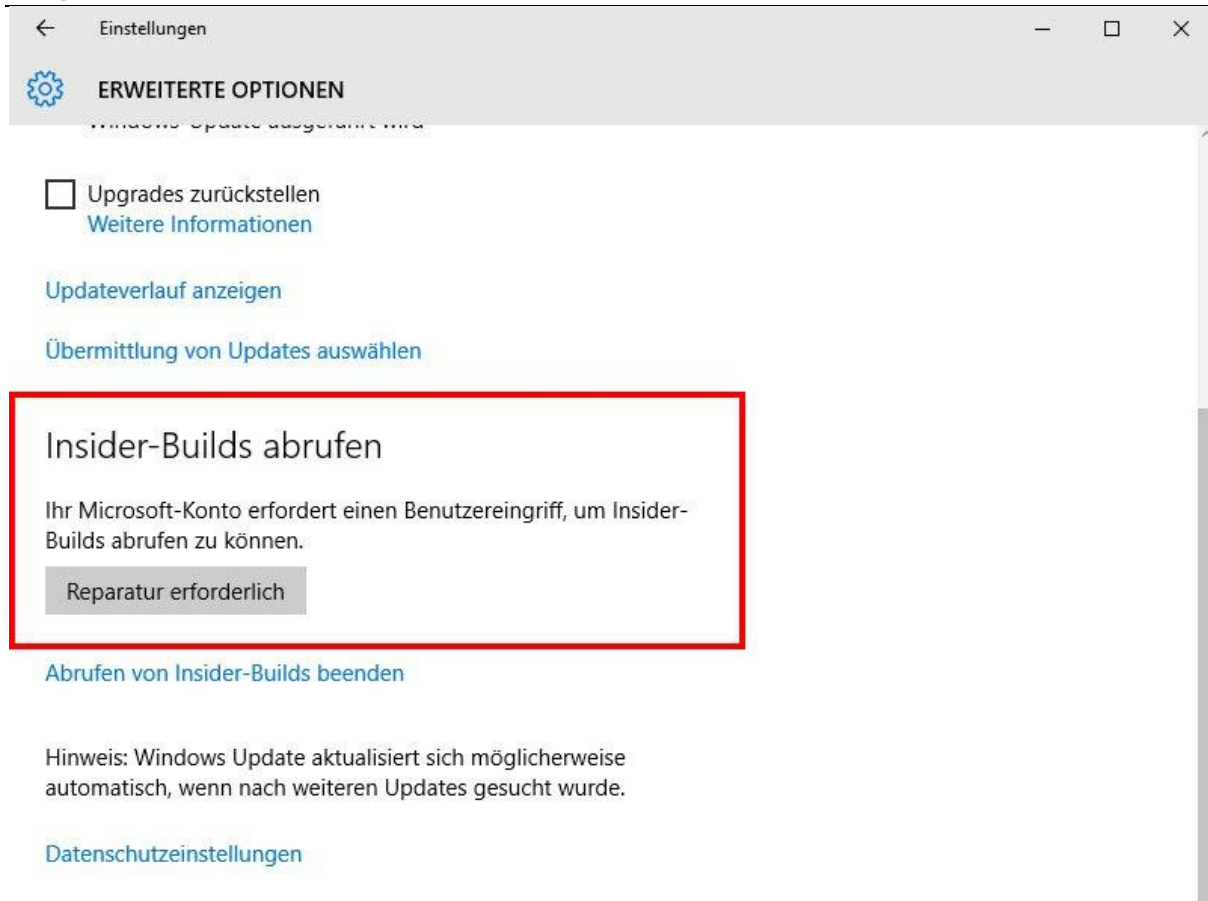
Einstellungen

ERWEITERTE OPTIONEN

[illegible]

Upgrades zurückstellen
Weitere Informationen

Updateverlauf anzeigen

Übermittlung von Updates auswählen

Insider-Builds abrufen

Ihr Microsoft-Konto erfordert einen Benutzereingriff, um Insider-Builds abrufen zu können.

Reparatur erforderlich

Abrufen von Insider-Builds beenden

Hinweis: Windows Update aktualisiert sich möglicherweise automatisch, wenn nach weiteren Updates gesucht wurde.

Datenschutzeinstellungen